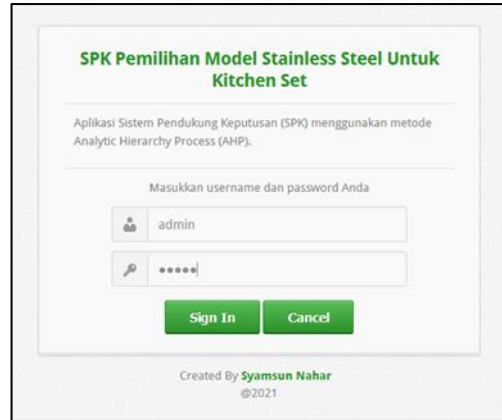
SPK Pemilihan Model Stainless Steel Untuk Kitchen Set

Aplikasi Sistem Pendukung Keputusan (SPK) menggunakan metode Analytic Hierarchy Process (AHP).

Masukkan username dan password Anda

admin

•••••

Sign In

Cancel

Created By Syamsun Nahar
@2021